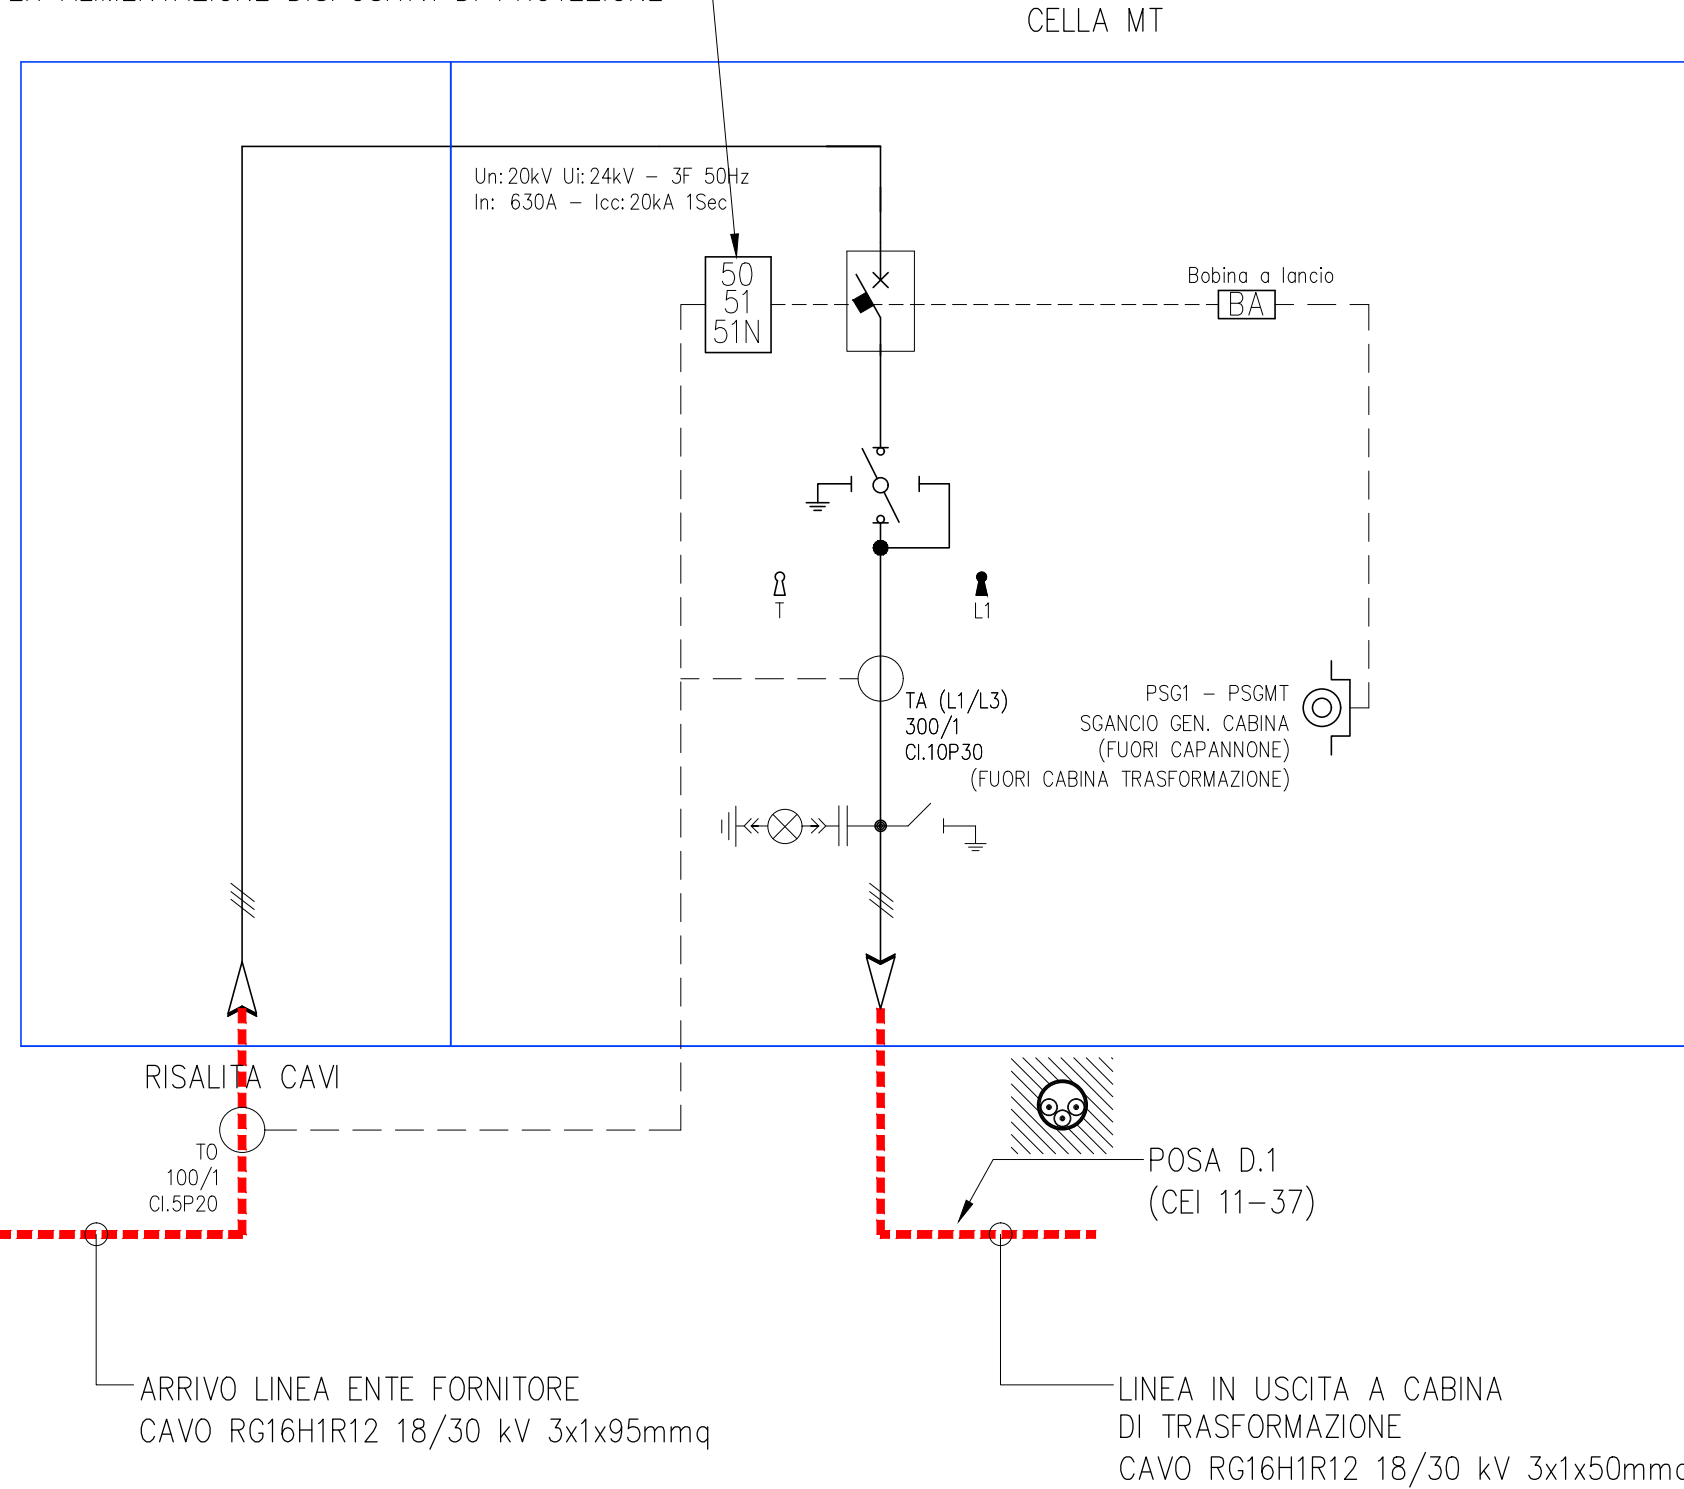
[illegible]

CELLA MT

Un: 20kV Ui: 24kV – 3F 50Hz
In: 630A – Icc: 20kA 1Sec

50
51
51N

Bobina a lancio
BA

T

L1

TA (L1/L3)
300/1
Cl.10P30

PSG1 – PSGMT
SGANCIO GEN. CABINA
(FUORI CAPANNONE)
(FUORI CABINA TRASFORMAZIONE)

RISALITA CAVI

TO
100/1
Cl.5P20

POSA D.1
(CEI 11–37)

ARRIVO LINEA ENTE FORNITORE
CAVO RG16H1R12 18/30 kV 3x1x95mmq

LINEA IN USCITA A CABINA
DI TRASFORMAZIONE
CAVO RG16H1R12 18/30 kV 3x1x50mm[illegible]